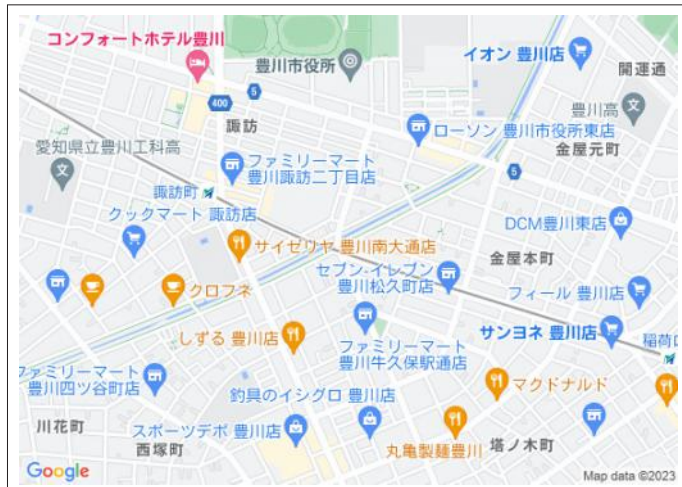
コンフォートホテル豊川
豊川市役所
イオン 豊川店
開運通
400
5
豊川高
諏訪
ローソン 豊川市役所東店
金屋元町
愛知県立豊川工科高
ファミリーマート 豊川諏訪二丁目店
5
諏訪町
クックマート 諏訪店
DCM豊川東店
サイゼリヤ 豊川南大通店
金屋本町
セブン-イレブン 豊川松久町店
クロフネ
フィール 豊川店
サンヨネ 豊川店
稲荷口
しずる 豊川店
ファミリーマート 豊川牛久保駅通店
ファミリーマート 豊川四ツ谷町店
マクドナルド
釣具のイシグロ 豊川店
川花町
スポーツデポ 豊川店
西塚町
丸亀製麺豊川
塔ノ木町
Google
Map data ©2023